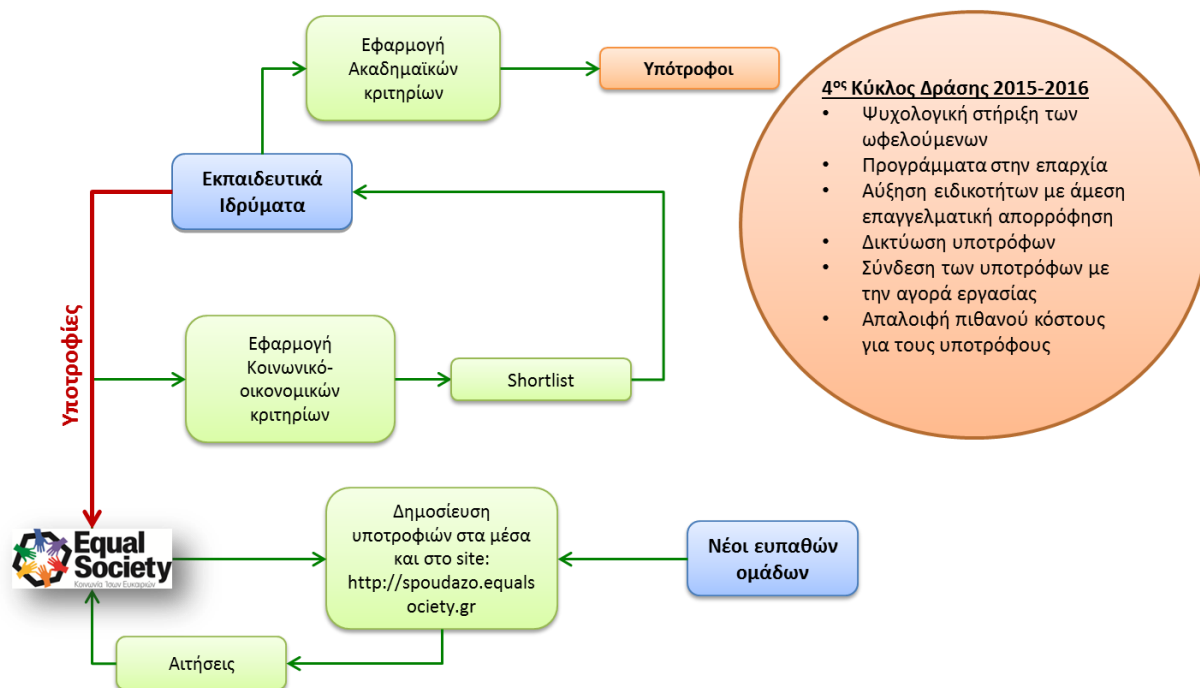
Εφαρμογή Ακαδημαϊκών κριτηρίων

Υπότροφοι

4$^{ος}$ Κύκλος Δράσης 2015-2016
• Ψυχολογική στήριξη των ωφελούμενων
• Προγράμματα στην επαρχία
• Αύξηση ειδικοτήτων με άμεση επαγγελματική απορρόφηση
• Δικτύωση υποτρόφων
• Σύνδεση των υποτρόφων με την αγορά εργασίας
• Απαλοιφή πιθανού κόστους για τους υποτρόφους

Εκπαιδευτικά Ιδρύματα

Υποτροφίες

Εφαρμογή Κοινωνικό-οικονομικών κριτηρίων

Shortlist

Equal Society
Κοινωνία Ίσων Ευκαιριών

Δημοσίευση υποτροφιών στα μέσα και στο site: http://spoudazo.equalsociety.gr

Νέοι ευπαθών ομάδων

Αιτήσεις